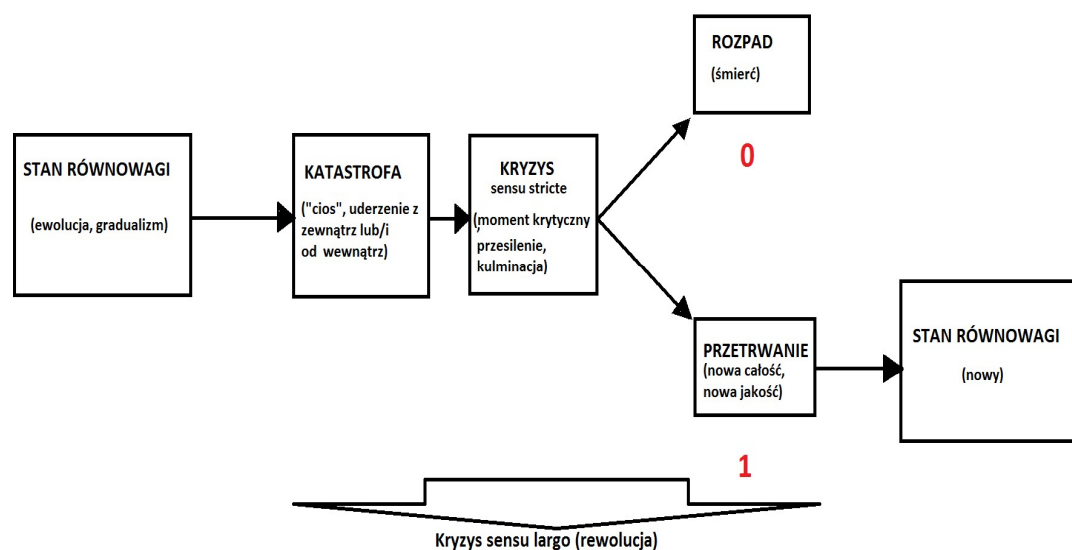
STAN RÓWNOWAGI

(ewolucja, gradualizm)

KATASTROFA

("cios", uderzenie z zewnątrz lub/i od wewnątrz)

KRYZYS
sensu stricte

(moment krytyczny, przesilenie, kulminacja)

ROZPAD

(śmierć)

0

PRZETRWANIE
(nowa całość, nowa jakość)

1

STAN RÓWNOWAGI

(nowy)

Kryzys sensu largo (rewolucja)